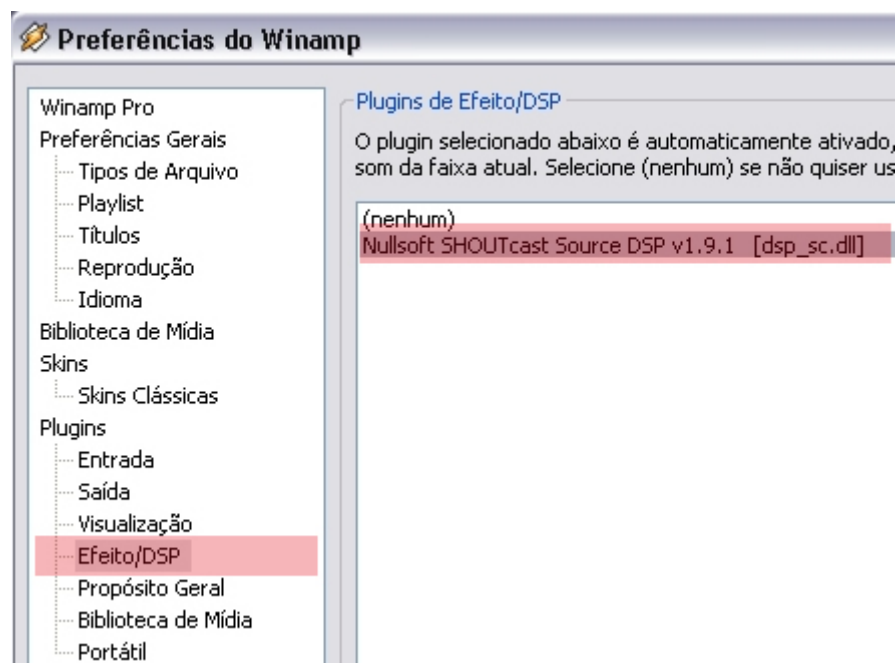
Preferências do Winamp

Winamp Pro
Preferências Gerais
Tipos de Arquivo
Playlist
Títulos
Reprodução
Idioma
Biblioteca de Mídia
Skins
Skins Clássicas
Plugins
Entrada
Saída
Visualização
Efeito/DSP
Propósito Geral
Biblioteca de Mídia
Portátil

Plugins de Efeito/DSP

O plugin selecionado abaixo é automaticamente ativado, som da faixa atual. Selecione (nenhum) se não quiser us

(nenhum)
Nullsoft SHOUTcast Source DSP v1.9.1 [dsp_sc.dll]